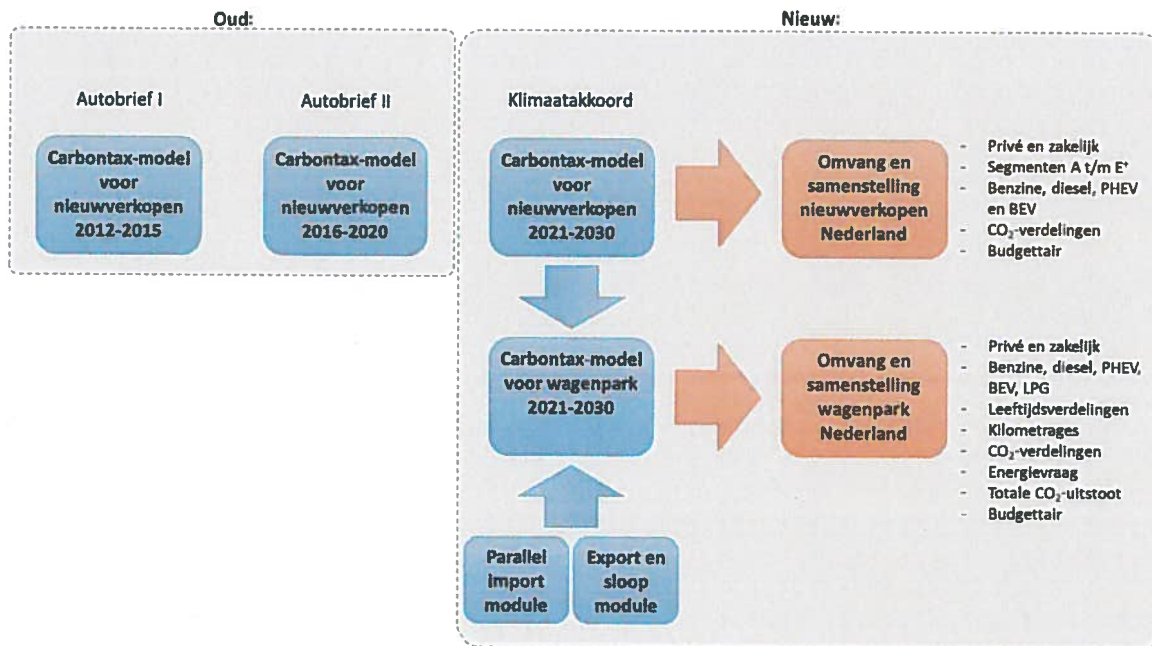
Oud:

Autobrief I

Carbontax-model voor nieuwverkopen 2012-2015

Autobrief II

Carbontax-model voor nieuwverkopen 2016-2020

Nieuw:

Klimaatakkoord

Carbontax-model voor nieuwverkopen 2021-2030

Omvang en samenstelling nieuwverkopen Nederland

- Privé en zakelijk
- Segmenten A t/m E⁺
- Benzine, diesel, PHEV en BEV
- $CO_2$-verdelingen
- Budgettair

Carbontax-model voor wagenpark 2021-2030

Omvang en samenstelling wagenpark Nederland

- Privé en zakelijk
- Benzine, diesel, PHEV, BEV, LPG
- Leeftijdsverdelingen
- Kilometrages
- $CO_2$-verdelingen
- Energievraag
- Totale $CO_2$-uitstoot
- Budgettair

Parallel import module

Export en sloop module